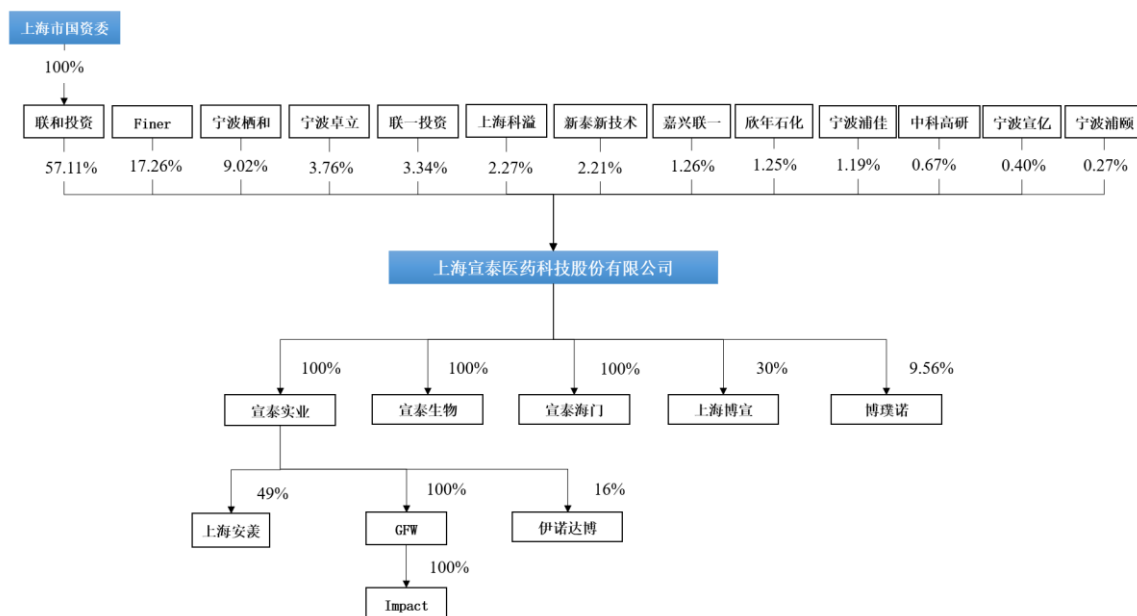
上海市国资委

100%

联和投资
57.11%

Finer
17.26%

宁波栖和
9.02%

宁波卓立
3.76%

联一投资
3.34%

上海科溢
2.27%

新泰新技术
2.21%

嘉兴联一
1.26%

欣年石化
1.25%

宁波浦佳
1.19%

中科高研
0.67%

宁波宣亿
0.40%

宁波浦顾
0.27%

上海宣泰医药科技股份有限公司

100%
宣泰实业

100%
宣泰生物

100%
宣泰海门

30%
上海博宣

9.56%
博璞诺

49%
上海安羡

100%
GFW

16%
伊诺达博

100%
Impact